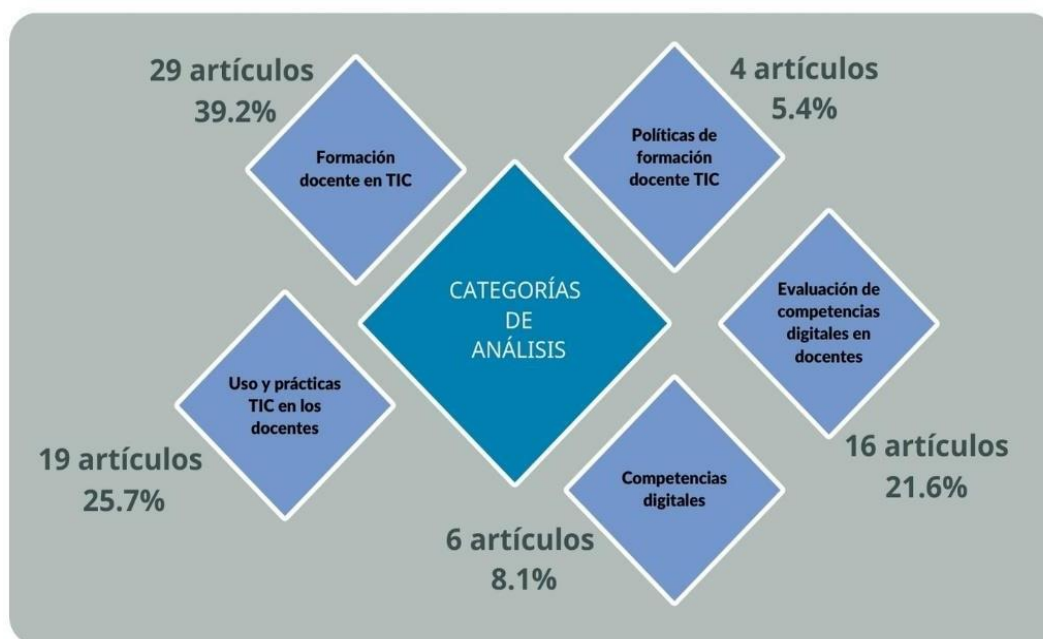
29 artículos
39.2%

Formación docente en TIC

4 artículos
5.4%

Políticas de formación docente TIC

CATEGORÍAS DE ANÁLISIS

Evaluación de competencias digitales en docentes

16 artículos
21.6%

Uso y prácticas TIC en los docentes

19 artículos
25.7%

Competencias digitales

6 artículos
8.1%